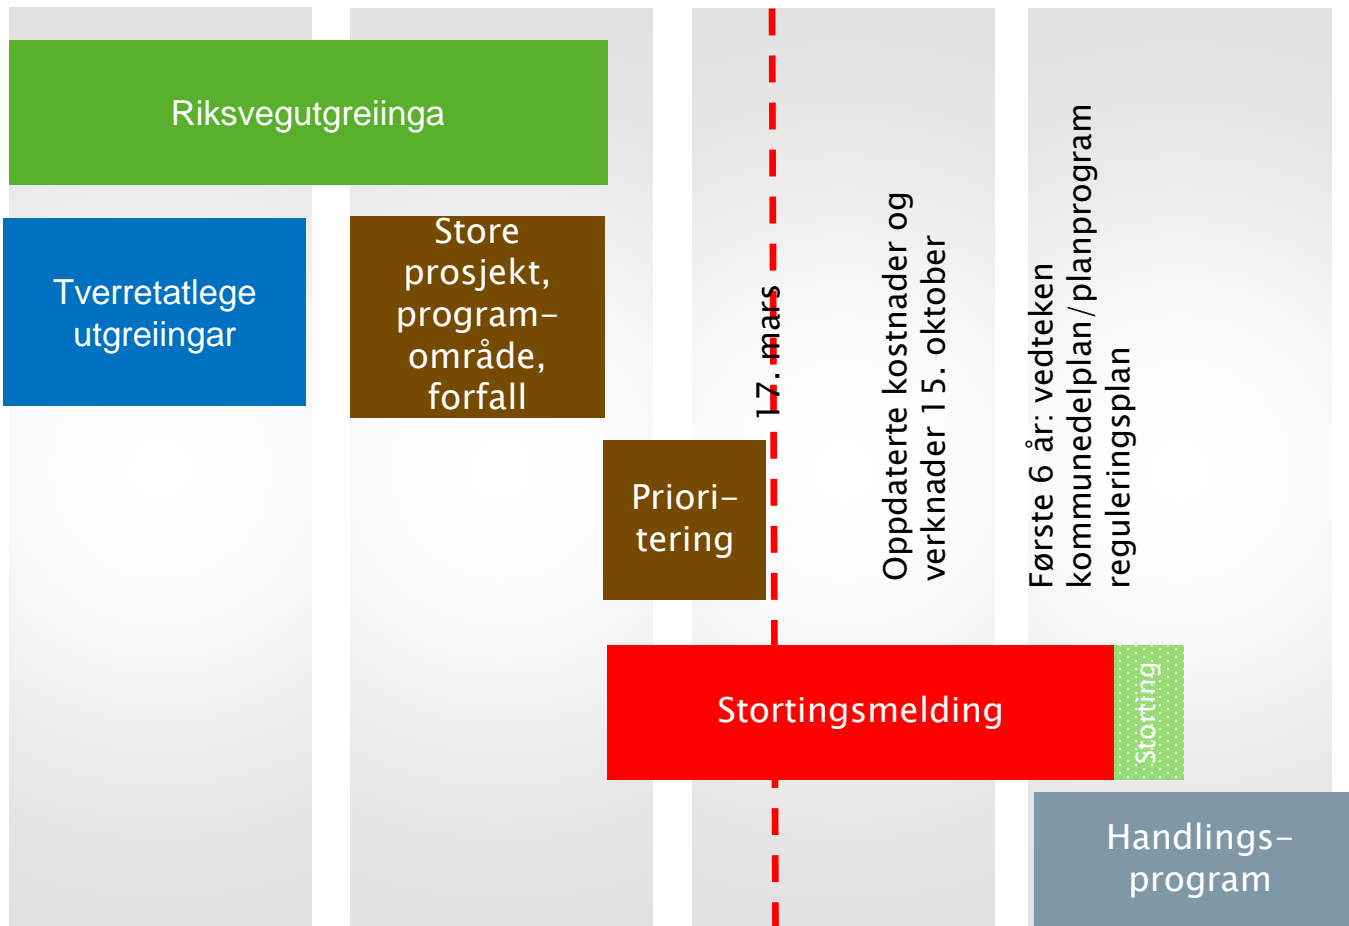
Riksvegutgreiinga

Tverretatlege utgreiingar

Store prosjekt, programområde, forfall

Prioritering

17. mars

Oppdaterte kostnader og verknader 15. oktober

Første 6 år: vedteken kommunedelplan/planprogram reguleringsplan

Stortingsmelding

Storting

Handlingsprogram